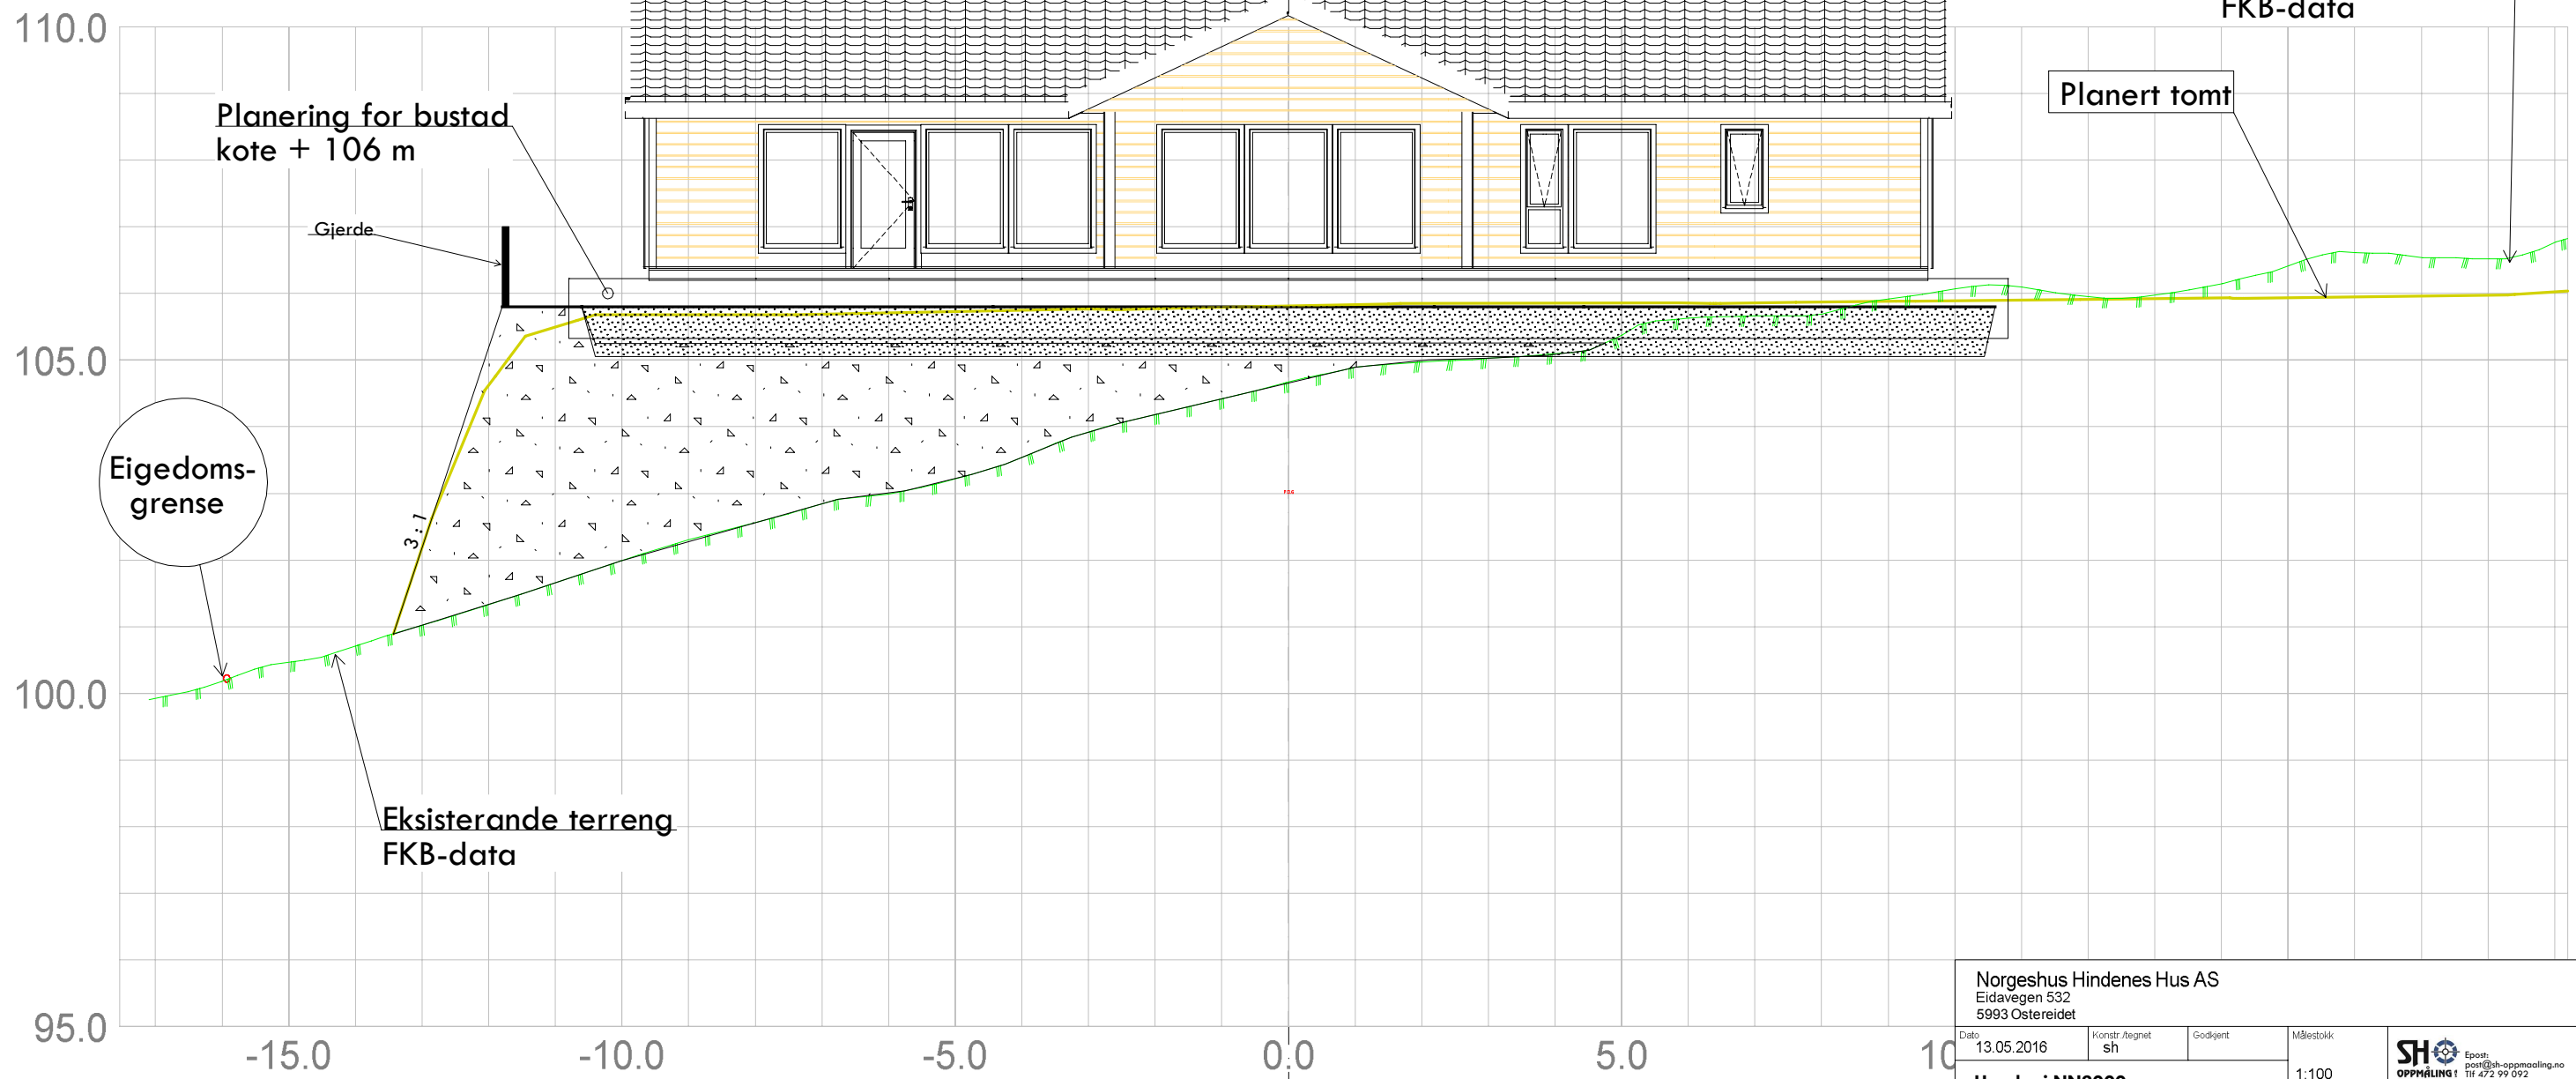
110.0
FKB-data
Planert tomt
Planering for bustad
kote + 106 m
Gjerde
105.0
Eigedoms-
grense
3 : 1
100.0
Eksisterande terreng
FKB-data
95.0
-15.0
-10.0
-5.0
0.0
5.0
10
Norgeshus Hindenes Hus AS
Eidavegen 532
5993 Ostereidet
Dato
13.05.2016
Konstr./tegnet
sh
Godkjent
Målestokk
1:100
SH
OPPMÅLING
Epost:
post@sh-oppmaling.no
Tlf 472 99 092
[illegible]